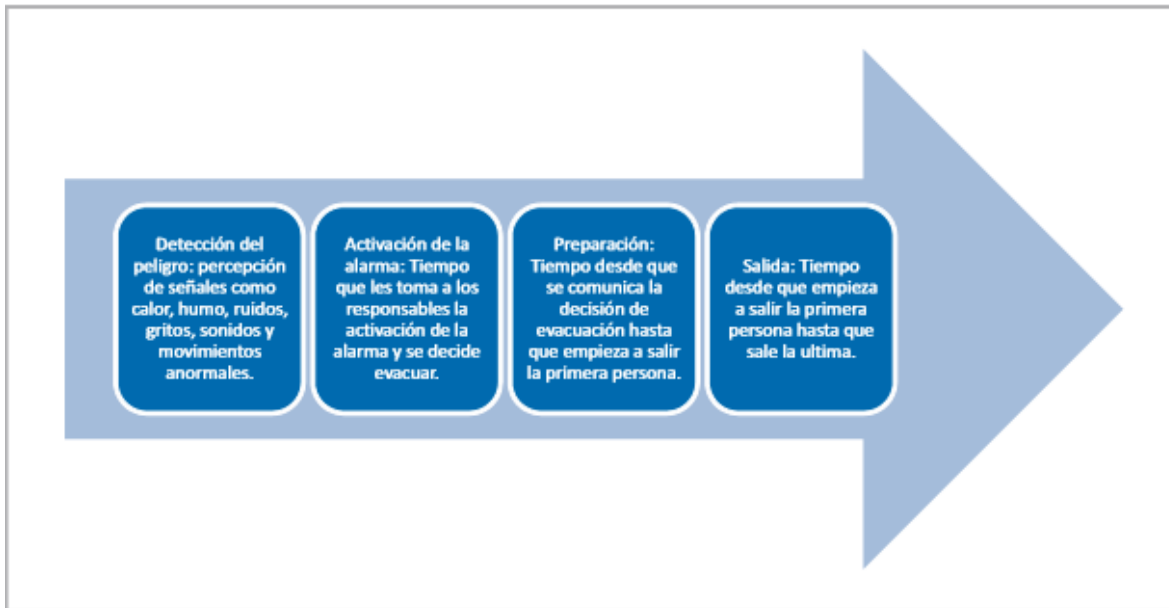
Detección del peligro: percepción de señales como calor, humo, ruidos, gritos, sonidos y movimientos anormales.

Activación de la alarma: Tiempo que les toma a los responsables la activación de la alarma y se decide evacuar.

Preparación: Tiempo desde que se comunica la decisión de evacuación hasta que empieza a salir la primera persona.

Salida: Tiempo desde que empieza a salir la primera persona hasta que sale la ultima.